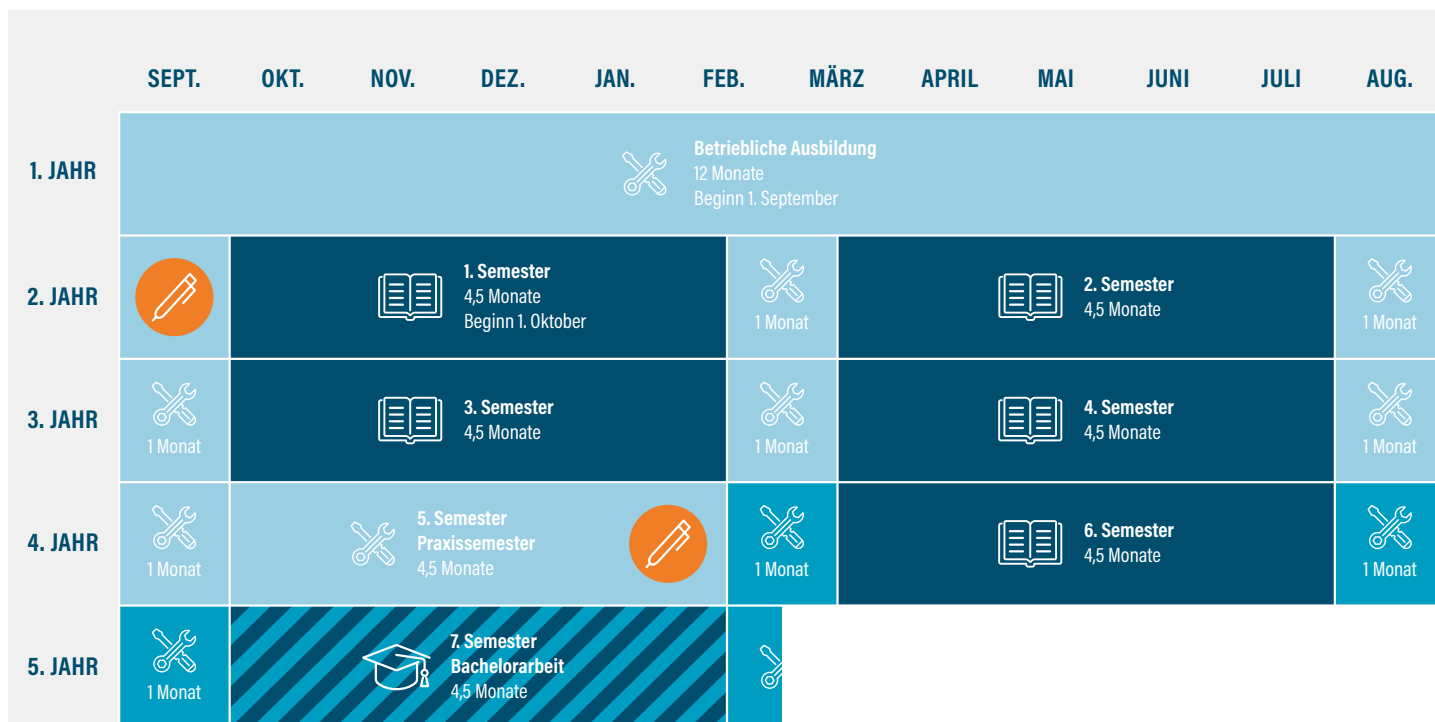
| | SEPT. | OKT. | NOV. | DEZ. | JAN. | FEB. | MÄRZ | APRIL | MAI | JUNI | JULI | AUG. |
|---|---|---|---|---|---|---|---|---|---|---|---|---|
| 1. JAHR | Betriebliche Ausbildung 12 Monate Beginn 1. September | | | | | | | | | | | |
| 2. JAHR | | 1. Semester 4,5 Monate Beginn 1. Oktober | | | | | 1 Monat | 2. Semester 4,5 Monate | | | | 1 Monat |
| 3. JAHR | 1 Monat | 3. Semester 4,5 Monate | | | | | 1 Monat | 4. Semester 4,5 Monate | | | | 1 Monat |
| 4. JAHR | 1 Monat | 5. Semester Praxissemester 4,5 Monate | | | | | 1 Monat | 6. Semester 4,5 Monate | | | | 1 Monat |
| 5. JAHR | 1 Monat | 7. Semester Bachelorarbeit 4,5 Monate | | | | | | | | | | |